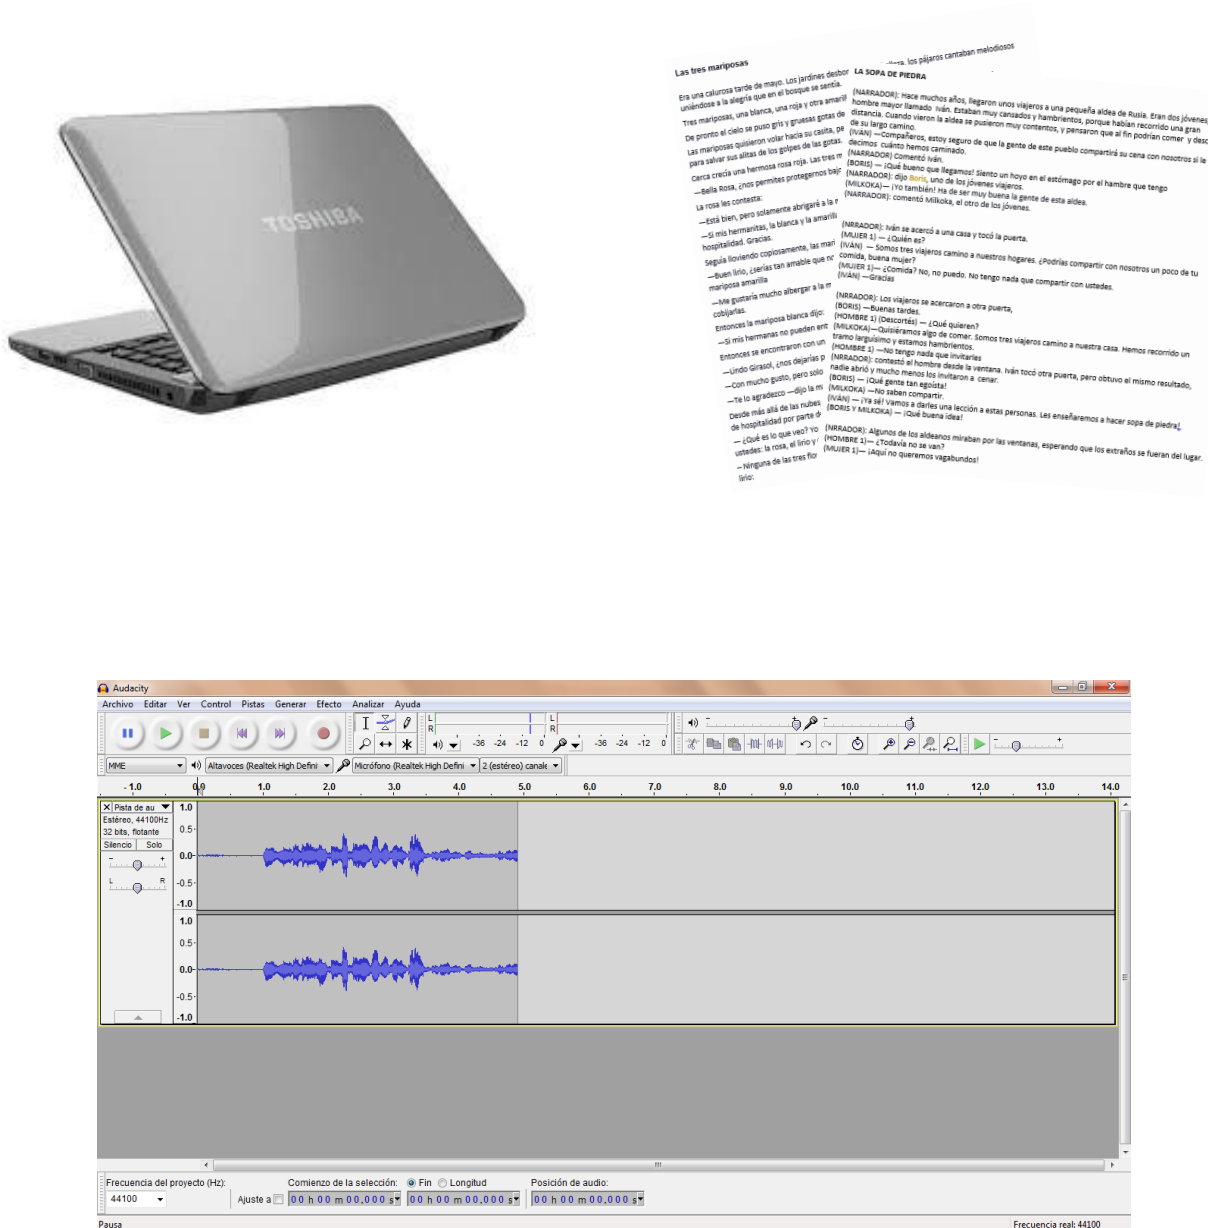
TOSHIBA

Las tres mariposas

Era una calurosa tarde de mayo. Los jardines desbor ... los pájaros cantaban melodiosos uniéndose a la alegría que en el bosque se sentía.

Tres mariposas, una blanca, una roja y otra amarill

De pronto el cielo se puso gris y gruesas gotas de

Las mariposas quisieron volar hacia su casita, pe para salvar sus alitas de los golpes de las gotas.

Cerca crecía una hermosa rosa roja. Las tres m

—Bella Rosa, ¿nos permites protegernos baj

La rosa les contesta:

—Está bien, pero solamente abrigaré a la r

—Si mis hermanitas, la blanca y la amarill hospitalidad. Gracias.

Seguía lloviendo copiosamente, las mari

—Buen lirio, ¿serías tan amable que no mariposa amarilla

—Me gustaría mucho albergar a la m cobijarlas.

Entonces la mariposa blanca dijo:

—Si mis hermanas no pueden ent

Entonces se encontraron con un

—Lindo Girasol, ¿nos dejarías p

—Con mucho gusto, pero solo

—Te lo agradezco —dijo la m

Desde más allá de las nubes de hospitalidad por parte d

— ¿Qué es lo que veo? Yo ustedes: la rosa, el lirio y

— Ninguna de las tres flo lirio:

LA SOPA DE PIEDRA

(NARRADOR): Hace muchos años, llegaron unos viajeros a una pequeña aldea de Rusia. Eran dos jóvenes y un hombre mayor llamado Iván. Estaban muy cansados y hambrientos, porque habían recorrido una gran distancia. Cuando vieron la aldea se pusieron muy contentos, y pensaron que al fin podrían comer y descansar de su largo camino.
(IVÁN) —Compañeros, estoy seguro de que la gente de este pueblo compartirá su cena con nosotros si le decimos cuánto hemos caminado.
(NARRADOR) Comentó Iván.
(BORIS) — ¡Qué bueno que llegamos! Siento un hoyo en el estómago por el hambre que tengo
(NARRADOR): dijo Boris, uno de los jóvenes viajeros.
(MILKOKA)— ¡Yo también! Ha de ser muy buena la gente de esta aldea.
(NARRADOR): comentó Milkoka, el otro de los jóvenes.

(NRRADOR): Iván se acercó a una casa y tocó la puerta.
(MUJER 1) — ¿Quién es?
(IVÁN) — Somos tres viajeros camino a nuestros hogares. ¿Podrías compartir con nosotros un poco de tu comida, buena mujer?
(MUJER 1)— ¿Comida? No, no puedo. No tengo nada que compartir con ustedes.
(IVÁN) —Gracias

(NRRADOR): Los viajeros se acercaron a otra puerta,
(BORIS) —Buenas tardes.
(HOMBRE 1) (Descortés) — ¿Qué quieren?
(MILKOKA)—Quisiéramos algo de comer. Somos tres viajeros camino a nuestra casa. Hemos recorrido un tramo larguísimo y estamos hambrientos.
(HOMBRE 1) —No tengo nada que invitarles
(NRRADOR): contestó el hombre desde la ventana. Iván tocó otra puerta, pero obtuvo el mismo resultado, nadie abrió y mucho menos los invitaron a cenar.
(BORIS) — ¡Qué gente tan egoísta!
(MILKOKA) —No saben compartir.
(IVÁN) — ¡Ya sé! Vamos a darles una lección a estas personas. Les enseñaremos a hacer sopa de piedra!
(BORIS Y MILKOKA) — ¡Qué buena idea!

(NRRADOR): Algunos de los aldeanos miraban por las ventanas, esperando que los extraños se fueran del lugar.
(HOMBRE 1)— ¿Todavía no se van?
(MUJER 1)— ¡Aquí no queremos vagabundos!

Audacity
Archivo Editar Ver Control Pistas Generar Efecto Analizar Ayuda
L R -36 -24 -12 0 -36 -24 -12 0
MME Altavoces (Realtek High Defini Micrófono (Realtek High Defini 2 (estéreo) canale
-1.0 0.0 1.0 2.0 3.0 4.0 5.0 6.0 7.0 8.0 9.0 10.0 11.0 12.0 13.0 14.0
Pista de au
Estéreo, 44100Hz
32 bits, flotante
Silencio Solo
L R
1.0 0.5 0.0 -0.5 -1.0
1.0 0.5 0.0 -0.5 -1.0
Frecuencia del proyecto (Hz): 44100
Ajuste a
Comienzo de la selección: Fin Longitud
00 h 00 m 00,000 s
00 h 00 m 00,000 s
Posición de audio:
00 h 00 m 00,000 s
Pausa
Frecuencia real: 44100